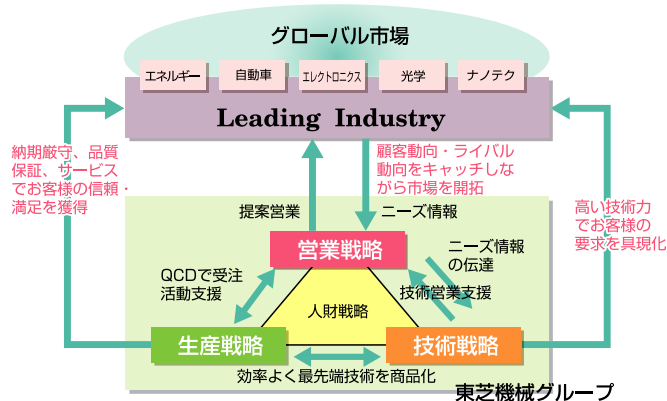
グローバル市場

エネルギー
自動車
エレクトロニクス
光学
ナノテク

Leading Industry

納期厳守、品質保証、サービスでお客様の信頼・満足を獲得

顧客動向・ライバル動向をキャッチしながら市場を開拓

高い技術力でお客様の要求を具現化

提案営業
ニーズ情報

営業戦略

ニーズ情報の伝達

QCDで受注活動支援

技術営業支援

人財戦略

生産戦略

技術戦略

効率よく最先端技術を商品化

東芝機械グループ